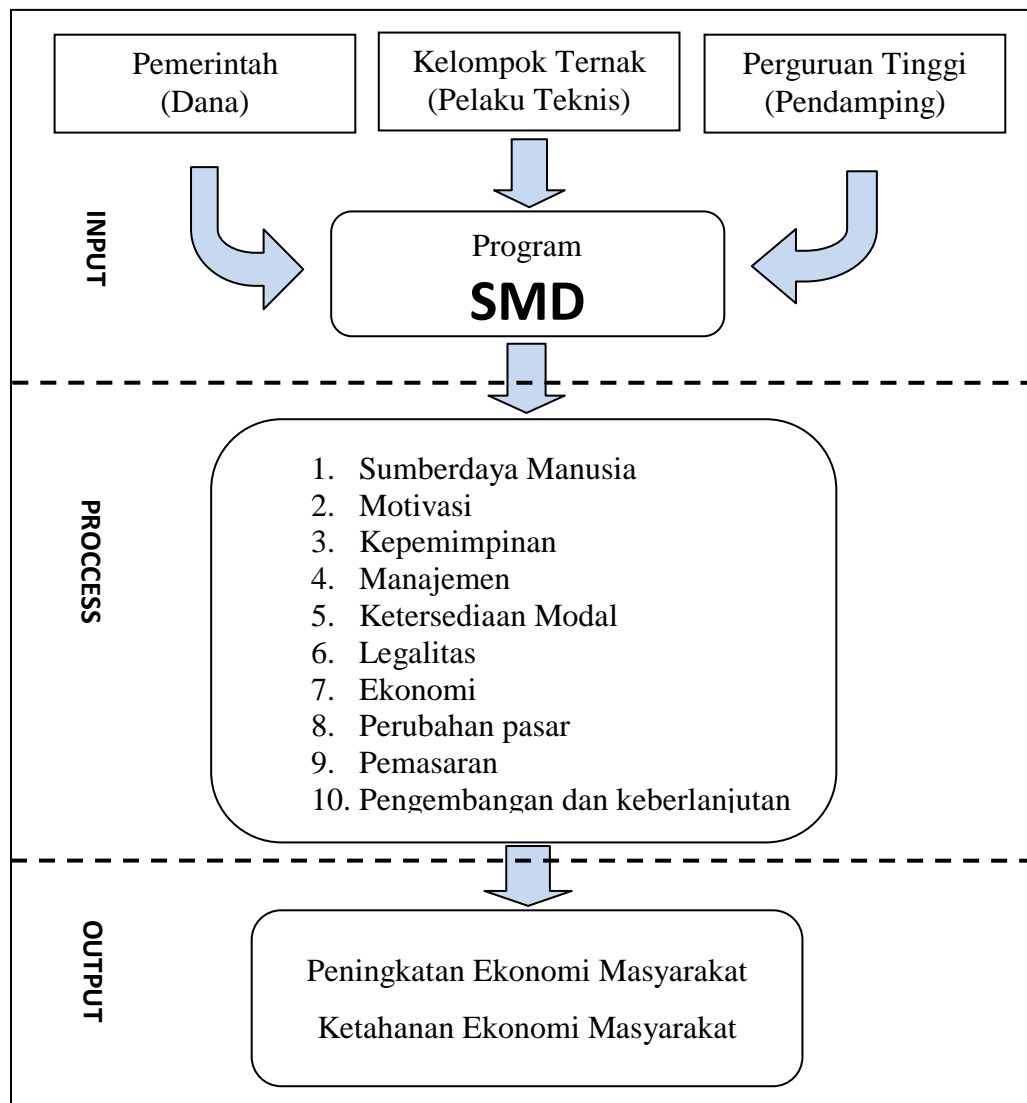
Pemerintah (Dana)

Kelompok Ternak (Pelaku Teknis)

Perguruan Tinggi (Pendamping)

INPUT

Program

SMD

PROCCESS

1. Sumberdaya Manusia
2. Motivasi
3. Kepemimpinan
4. Manajemen
5. Ketersediaan Modal
6. Legalitas
7. Ekonomi
8. Perubahan pasar
9. Pemasaran
10. Pengembangan dan keberlanjutan

OUTPUT

Peningkatan Ekonomi Masyarakat

Ketahanan Ekonomi Masyarakat